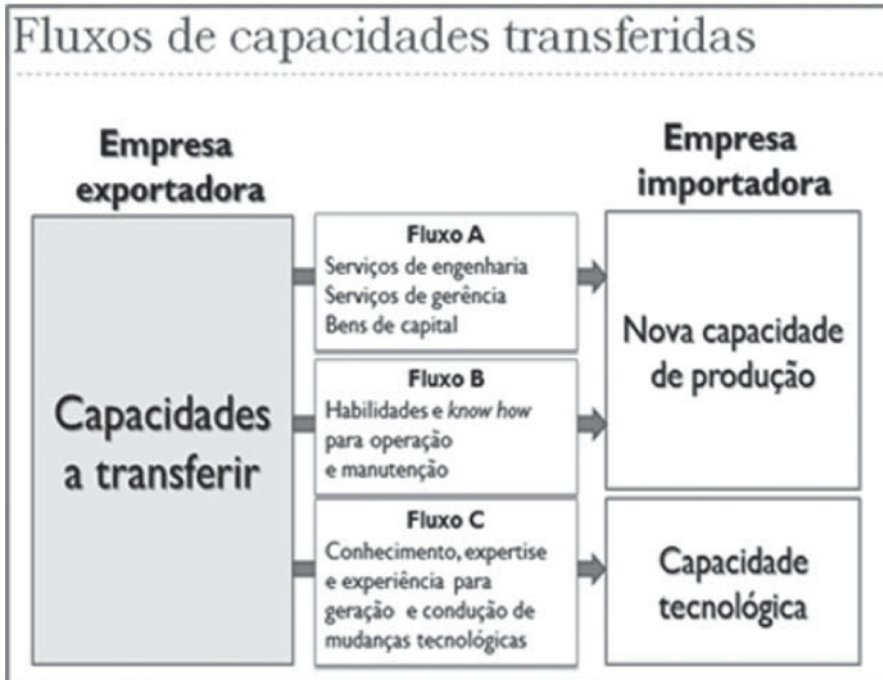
Fluxos de capacidades transferidas

Empresa exportadora

Capacidades a transferir

Fluxo A
Serviços de engenharia
Serviços de gerência
Bens de capital

Fluxo B
Habilidades e *know how* para operação e manutenção

Fluxo C
Conhecimento, expertise e experiência para geração e condução de mudanças tecnológicas

Empresa importadora

Nova capacidade de produção

Capacidade tecnológica